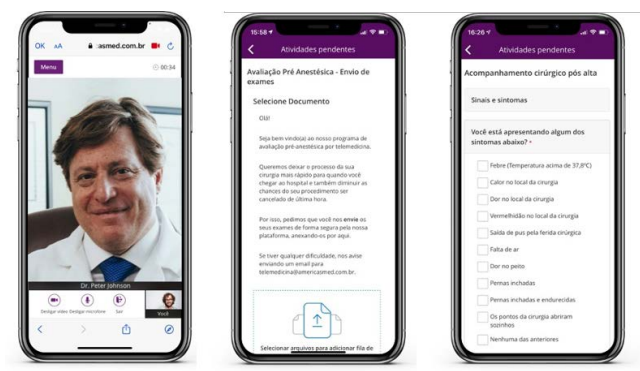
OK AA casmed.com.br

Menu 00:34

Dr. Peter Johnson

Desligar vídeo Desligar microfone Sair Você

15:58

Atividades pendentes

Avaliação Pré Anestésica - Envio de exames

Selecione Documento

Olá!

Seja bem vindo(a) ao nosso programa de avaliação pré-anestésica por telemedicina.

Queremos deixar o processo da sua cirurgia mais rápido para quando você chegar ao hospital e também diminuir as chances do seu procedimento ser cancelado de última hora.

Por isso, pedimos que você nos envie os seus exames de forma segura pela nossa plataforma, anexando-os por aqui.

Se tiver qualquer dificuldade, nos avise enviando um email para telemedicina@americasmed.com.br.

Selecionar arquivos para adicionar fila de

16:26

Atividades pendentes

Acompanhamento cirúrgico pós alta

Sinais e sintomas

Você está apresentando algum dos sintomas abaixo? *

Febre (Temperatura acima de 37,8°C)

Calor no local da cirurgia

Dor no local da cirurgia

Vermelhidão no local da cirurgia

Saída de pus pela ferida cirúrgica

Falta de ar

Dor no peito

Pernas inchadas

Pernas inchadas e endurecidas

Os pontos da cirurgia abriram sozinhos

Nenhuma das anteriores